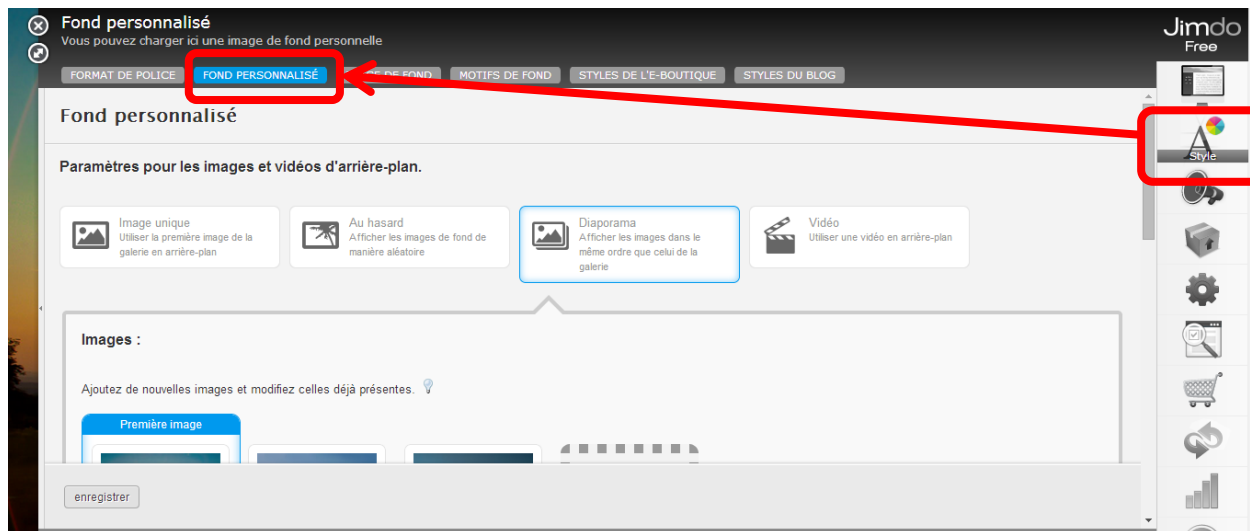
Fond personnalisé
Vous pouvez charger ici une image de fond personnelle

FORMAT DE POLICE
FOND PERSONNALISÉ
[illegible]E DE FOND
MOTIFS DE FOND
STYLES DE L'E-BOUTIQUE
STYLES DU BLOG

Jimdo
Free

Style

Fond personnalisé

Paramètres pour les images et vidéos d'arrière-plan.

Image unique
Utiliser la première image de la galerie en arrière-plan

Au hasard
Afficher les images de fond de manière aléatoire

Diaporama
Afficher les images dans le même ordre que celui de la galerie

Vidéo
Utiliser une vidéo en arrière-plan

Images :

Ajoutez de nouvelles images et modifiez celles déjà présentes.

Première image

enregistrer